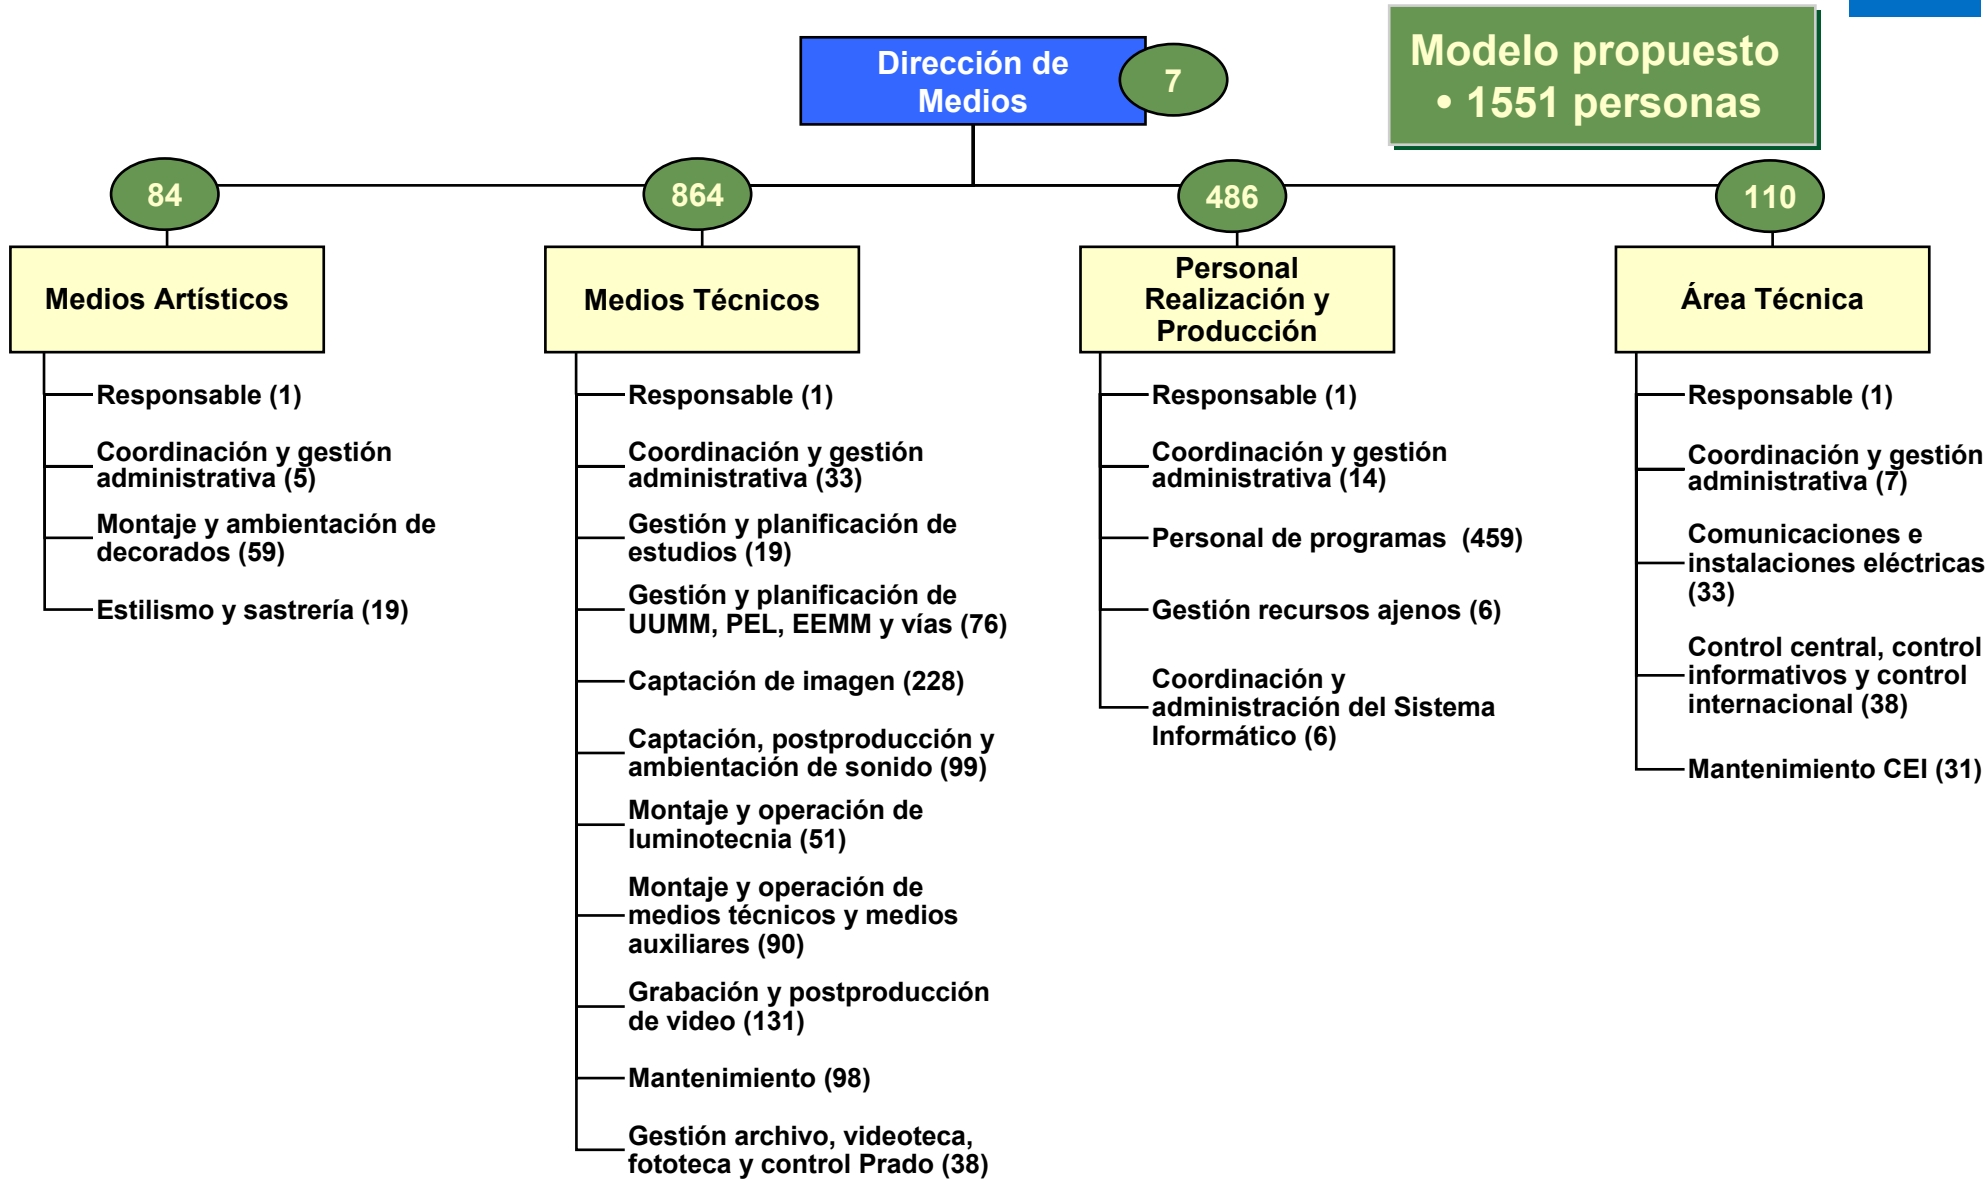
Modelo propuesto
• 1551 personas

Dirección de Medios
7

84
Medios Artísticos
Responsable (1)
Coordinación y gestión administrativa (5)
Montaje y ambientación de decorados (59)
Estilismo y sastrería (19)

864
Medios Técnicos
Responsable (1)
Coordinación y gestión administrativa (33)
Gestión y planificación de estudios (19)
Gestión y planificación de UUMM, PEL, EEMM y vías (76)
Captación de imagen (228)
Captación, postproducción y ambientación de sonido (99)
Montaje y operación de luminotecnia (51)
Montaje y operación de medios técnicos y medios auxiliares (90)
Grabación y postproducción de video (131)
Mantenimiento (98)
Gestión archivo, videoteca, fototeca y control Prado (38)

486
Personal Realización y Producción
Responsable (1)
Coordinación y gestión administrativa (14)
Personal de programas (459)
Gestión recursos ajenos (6)
Coordinación y administración del Sistema Informático (6)

110
Área Técnica
Responsable (1)
Coordinación y gestión administrativa (7)
Comunicaciones e instalaciones eléctricas (33)
Control central, control informativos y control internacional (38)
Mantenimiento CEI (31)